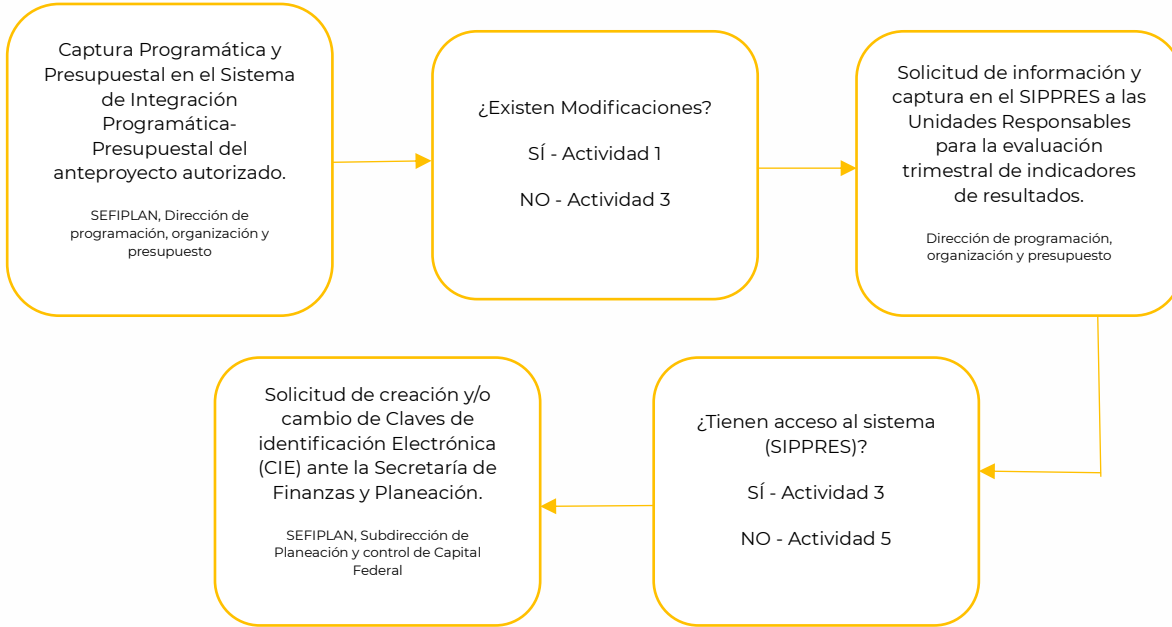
Captura Programática y Presupuestal en el Sistema de Integración Programática-Presupuestal del anteproyecto autorizado.

SEFIPLAN, Dirección de programación, organización y presupuesto

¿Existen Modificaciones?

SÍ - Actividad 1

NO - Actividad 3

Solicitud de información y captura en el SIPPRES a las Unidades Responsables para la evaluación trimestral de indicadores de resultados.

Dirección de programación, organización y presupuesto

¿Tienen acceso al sistema (SIPPRES)?

SÍ - Actividad 3

NO - Actividad 5

Solicitud de creación y/o cambio de Claves de identificación Electrónica (CIE) ante la Secretaría de Finanzas y Planeación.

SEFIPLAN, Subdirección de Planeación y control de Capital Federal